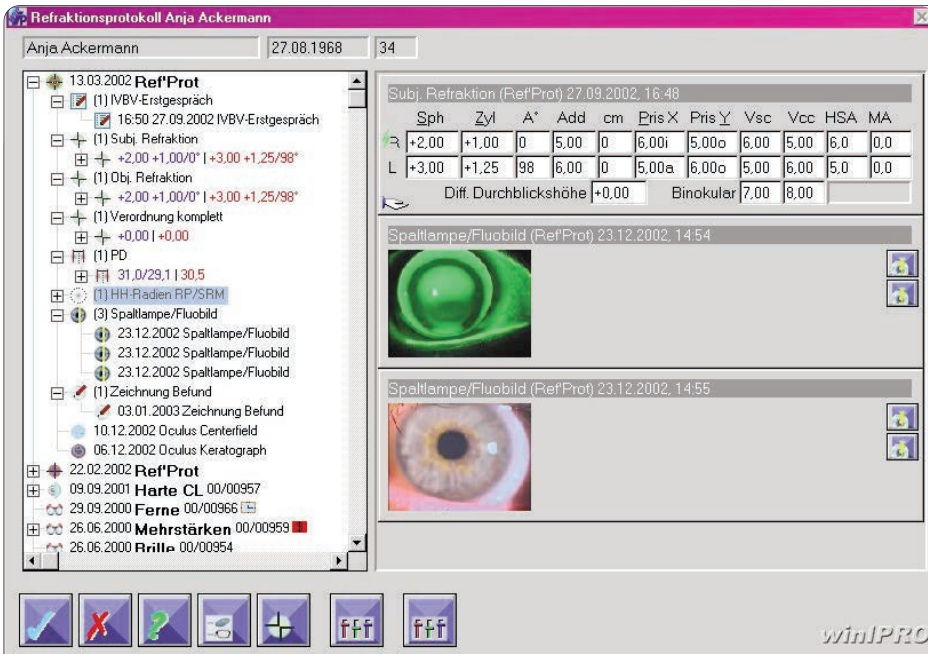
Refraktionsprotokoll Anja Ackermann

Anja Ackermann | 27.08.1968 | 34

13.03.2002 Ref'Prot
(1) IVBV-Erstgespräch
16:50 27.09.2002 IVBV-Erstgespräch
(1) Subj. Refraktion
+2,00 +1,00/0° | +3,00 +1,25/98°
(1) Obj. Refraktion
+2,00 +1,00/0° | +3,00 +1,25/98°
(1) Verordnung komplett
+0,00 | +0,00
(1) PD
31,0/29,1 | 30,5
(1) HH-Radien RP/SRM
(3) Spaltlampe/Fluobild
23.12.2002 Spaltlampe/Fluobild
23.12.2002 Spaltlampe/Fluobild
23.12.2002 Spaltlampe/Fluobild
(1) Zeichnung Befund
03.01.2003 Zeichnung Befund
10.12.2002 Oculus Centerfield
06.12.2002 Oculus Keratograph
22.02.2002 Ref'Prot
09.09.2001 Harte CL 00/00957
29.09.2000 Ferne 00/00966
26.06.2000 Mehrstärken 00/00959
26.06.2000 Brille 00/00954

Subj. Refraktion (Ref'Prot) 27.09.2002, 16:48

| | Sph | Zyl | A° | Add | cm | Pris X | Pris Y | Vsc | Vcc | HSA | MA |
|---|---|---|---|---|---|---|---|---|---|---|---|
| R | +2,00 | +1,00 | 0 | 5,00 | 0 | 6,00i | 5,00o | 6,00 | 5,00 | 6,0 | 0,0 |
| L | +3,00 | +1,25 | 98 | 6,00 | 0 | 5,00a | 6,00o | 5,00 | 5,00 | 5,0 | 0,0 |

Diff. Durchblickshöhe +0,00 Binokular 7,00 8,00

Spaltlampe/Fluobild (Ref'Prot) 23.12.2002, 14:54

Spaltlampe/Fluobild (Ref'Prot) 23.12.2002, 14:55

winIPRO